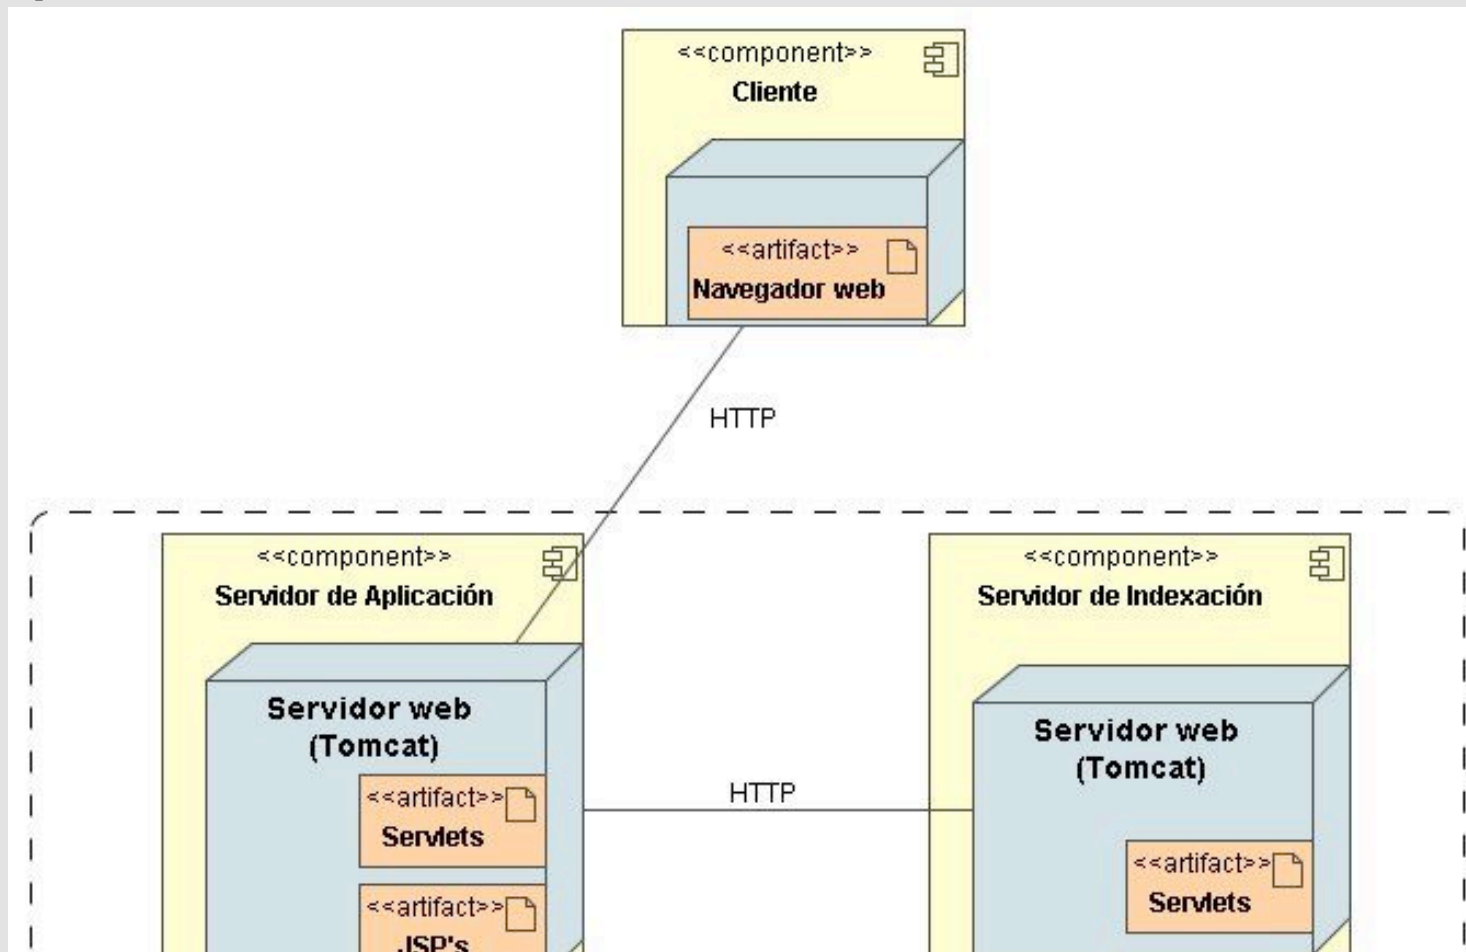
<<component>>
Cliente

<<artifact>>
Navegador web

HTTP

<<component>>
Servidor de Aplicación

Servidor web
(Tomcat)

<<artifact>>
Servlets

<<artifact>>
JSP's

HTTP

<<component>>
Servidor de Indexación

Servidor web
(Tomcat)

<<artifact>>
Servlets